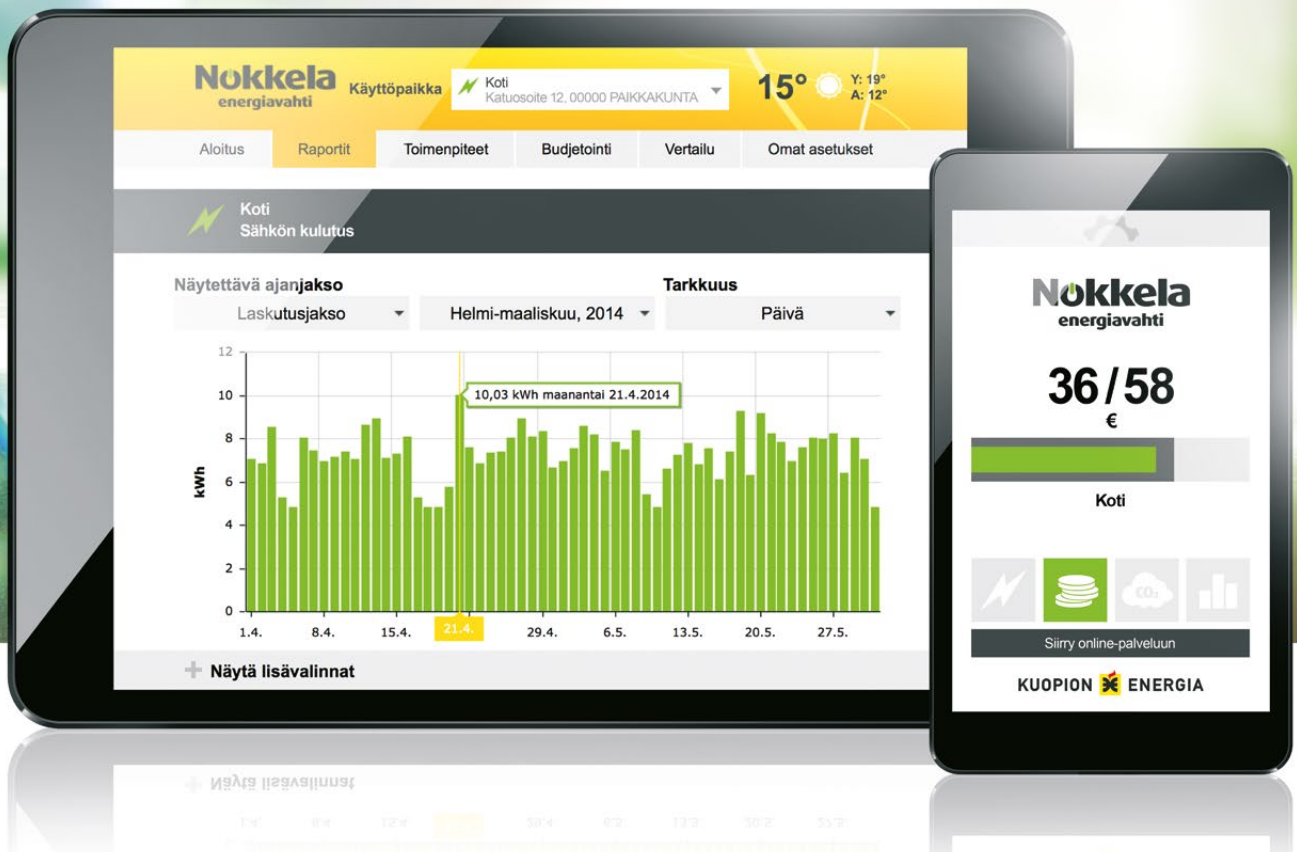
Nokkela energiavahti Käyttöpaikka Koti Katuosoite 12, 00000 PAIKKAKUNTA 15° Y: 19° A: 12°

Aloitus Raportit Toimenpiteet Budjetointi Vertailu Omat asetukset

Koti
Sähkön kulutus

Näytettävä ajanjakso
Laskutusjakso
Helmi-maaliskuu, 2014
Tarkkuus
Päivä

12
10
8
6
4
2
0
kWh
10,03 kWh maanantai 21.4.2014
1.4. 8.4. 15.4. 21.4. 29.4. 6.5. 13.5. 20.5. 27.5.

Näytä lisävalinnat

Nokkela energiavahti

36/58
€

Koti

$CO_2$

Siirry online-palveluun

KUOPION ENERGIA